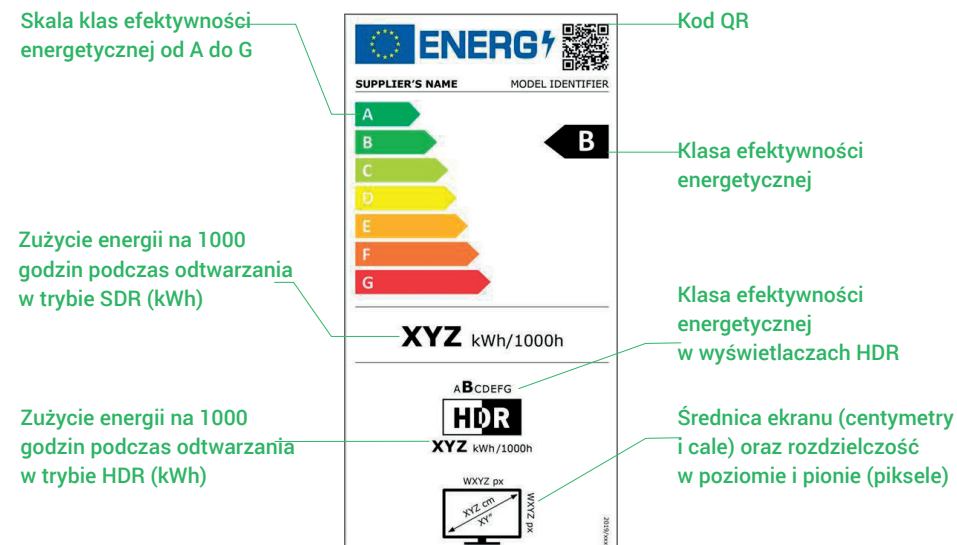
Skala klas efektywności energetycznej od A do G

Kod QR

ENERG

SUPPLIER'S NAME

MODEL IDENTIFIER

A
B
C
D
E
F
G

B

Klasa efektywności energetycznej

Zużycie energii na 1000 godzin podczas odtwarzania w trybie SDR (kWh)

XYZ kWh/1000h

Klasa efektywności energetycznej w wyświetlaczach HDR

ABCDEFG

HDR

Zużycie energii na 1000 godzin podczas odtwarzania w trybie HDR (kWh)

XYZ kWh/1000h

Średnica ekranu (centymetry i cale) oraz rozdzielczość w poziomie i pionie (piksele)

WXYZ px

XYZ cm
XY"

WXYZ px

2019/xxx